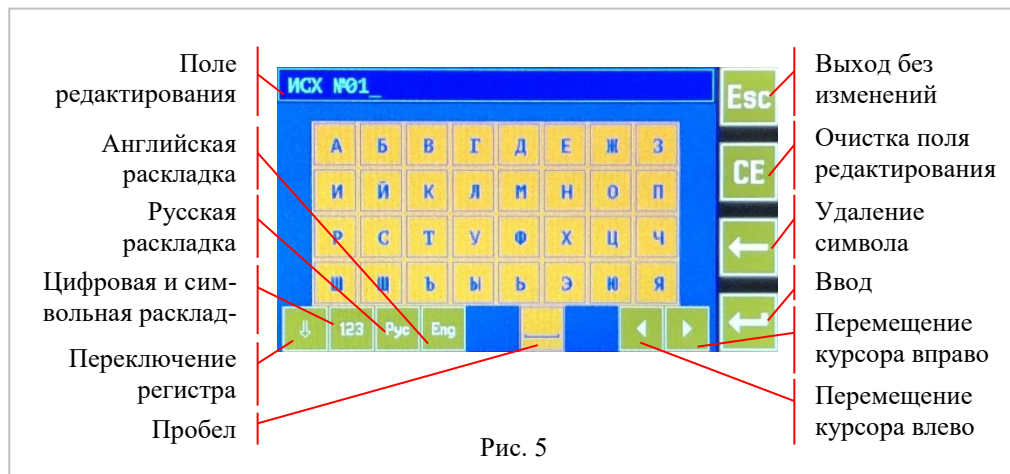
Поле редактирования

Английская раскладка

Русская раскладка

Цифровая и символьная раскладка-

Переключение регистра

Пробел

ИСХ №01_

А Б В Г Д Е Ж З
И Й К Л М Н О П
Р С Т У Ф Х Ц Ч
Ш Щ Ъ Ы Ь Э Ю Я

123 Рус Eng

Esc

CE

Выход без изменений

Очистка поля редактирования

Удаление символа

Ввод

Перемещение курсора вправо

Перемещение курсора влево

Рис. 5